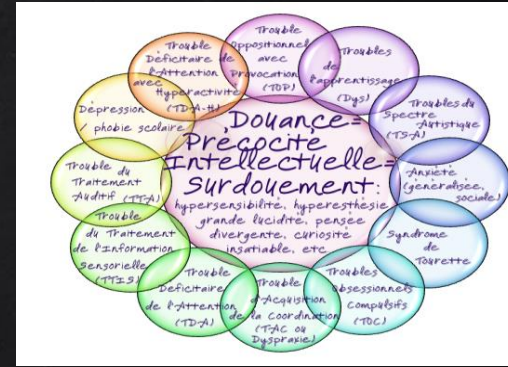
Douance = Précocité Intellectuelle = Surdouement : hypersensibilité, hyperesthésie, grande lucidité, pensée divergente, curiosité insatiable, etc

Trouble Oppositionnel avec Provocation (TOP)

Troubles de l'apprentissage (Dys)

Troubles du Spectre Autistique (TSA)

Anxiété (généralisée, sociale)

Syndrome de Tourette

Troubles obsessionnels compulsifs (TOC)

Trouble d'Acquisition de la Coordination (TAC ou Dyspraxie)

Trouble Déficitaire de l'Attention (TDA)

Trouble du Traitement de l'Information Sensorielle (TTIS)

Trouble du Traitement Auditif (TTA)

Dépression / phobie scolaire

Trouble Déficitaire de l'Attention avec Hyperactivité (TDA-H)